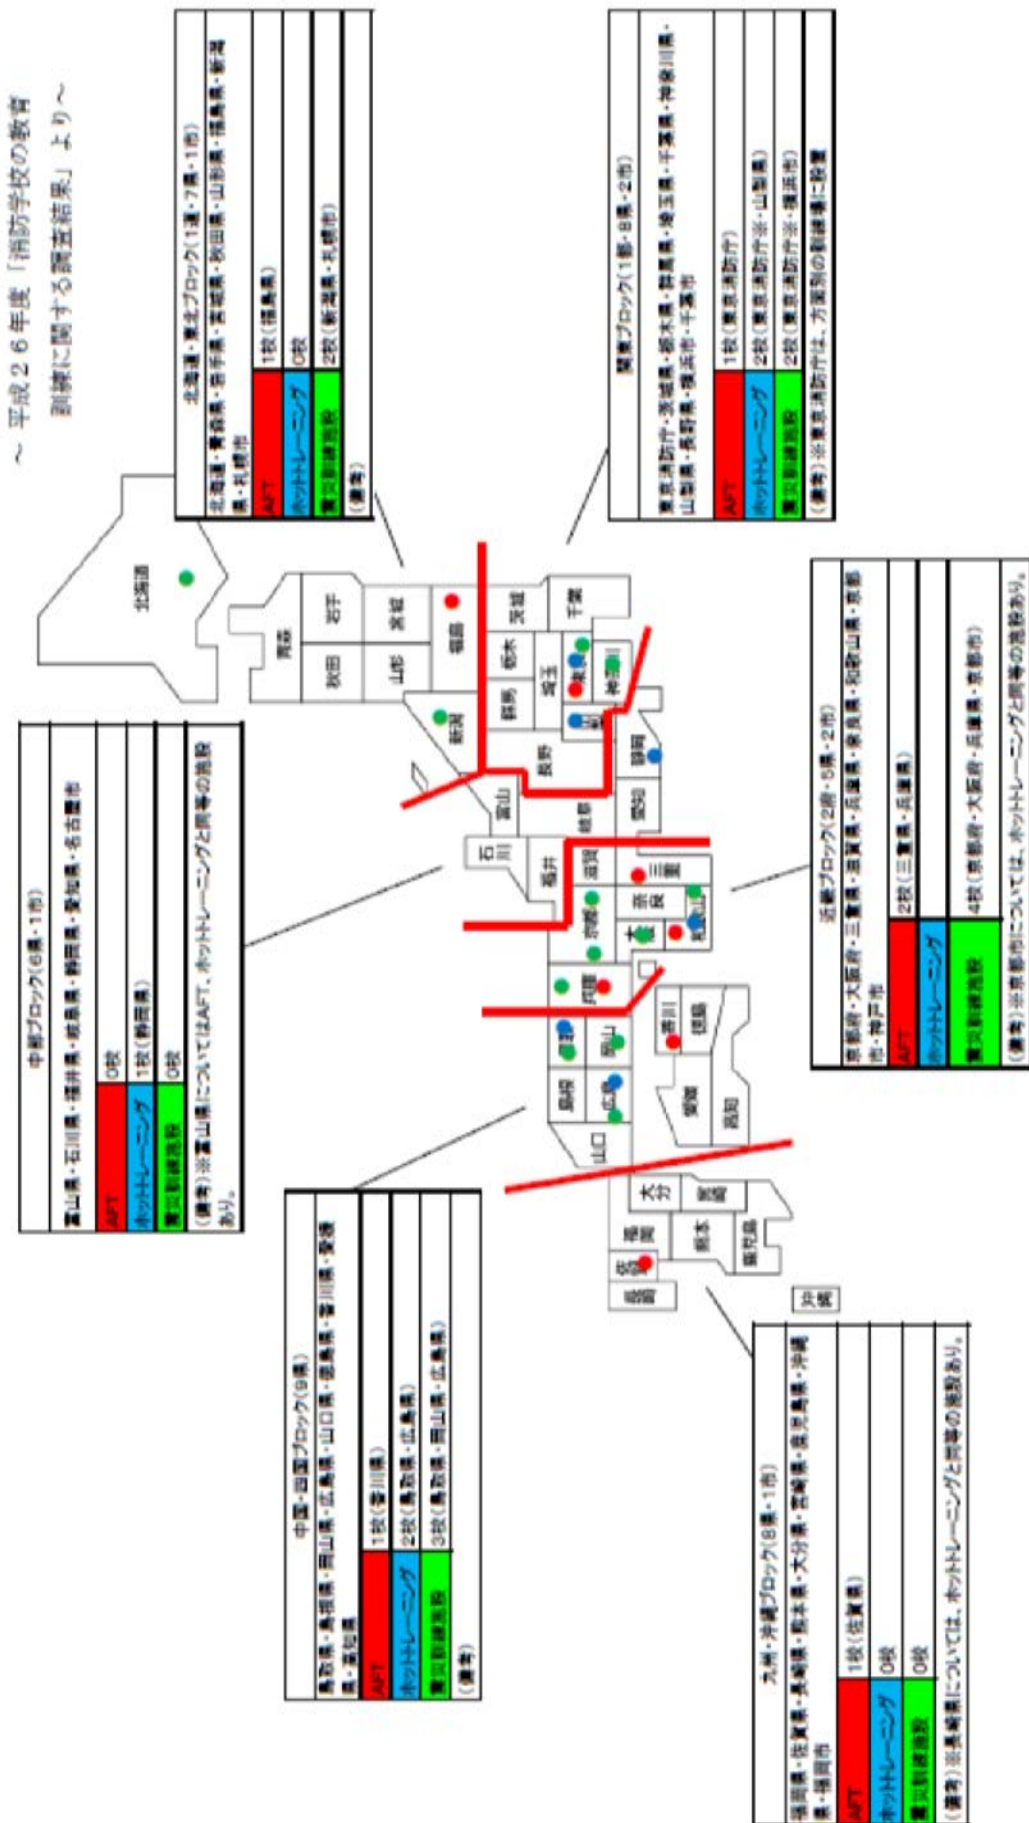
〜 平成２６年度「消防学校の教育訓練に関する調査結果」より〜

北海道・東北ブロック(1道・7県・1市)

北海道・青森県・岩手県・宮城県・秋田県・山形県・福島県・新潟県・札幌市

| AFT | 1校(福島県) |
|---|---|
| ホットトレーニング | 0校 |
| 実火災体験型訓練施設 | 2校(新潟県・札幌市) |
| (備考) | |

関東ブロック(1都・8県・2市)

東京消防庁・茨城県・栃木県・群馬県・埼玉県・千葉県・神奈川県・山梨県・長野県・横浜市・千葉市

| AFT | 1校(東京消防庁) |
|---|---|
| ホットトレーニング | 2校(東京消防庁※・山梨県) |
| 実火災体験型訓練施設 | 2校(東京消防庁※・横浜市) |

(備考)※東京消防庁は、方面別の訓練場に設置

近畿ブロック(2府・5県・2市)

京都府・大阪府・三重県・滋賀県・兵庫県・奈良県・和歌山県・京都市・神戸市

| AFT | 2校(三重県・兵庫県) |
|---|---|
| ホットトレーニング | |
| 実火災体験型訓練施設 | 4校(京都府・大阪府・兵庫県・京都市) |

(備考)※京都市については、ホットトレーニングと同等の施設あり。

中部ブロック(6県・1市)

富山県・石川県・福井県・岐阜県・静岡県・愛知県・名古屋市

| AFT | 0校 |
|---|---|
| ホットトレーニング | 1校(静岡県) |
| 実火災体験型訓練施設 | 0校 |

(備考)※富山県については AFT、ホットトレーニングと同等の施設あり。

中国・四国ブロック(9県)

鳥取県・島根県・岡山県・広島県・山口県・徳島県・香川県・愛媛県・高知県

| AFT | 1校(香川県) |
|---|---|
| ホットトレーニング | 2校(鳥取県・広島県) |
| 実火災体験型訓練施設 | 3校(鳥取県・岡山県・広島県) |
| (備考) | |

九州・沖縄ブロック(8県・1市)

福岡県・佐賀県・長崎県・熊本県・大分県・宮崎県・鹿児島県・沖縄県・福岡市

| AFT | 1校(佐賀県) |
|---|---|
| ホットトレーニング | 0校 |
| 実火災体験型訓練施設 | 0校 |

(備考)※長崎県については、ホットトレーニングと同等の施設あり。

北海道 青森 岩手 秋田 宮城 山形 福島 新潟 茨城 栃木 群馬 埼玉 千葉 東京 神奈川 山梨 長野 静岡 富山 石川 福井 岐阜 愛知 滋賀 三重 京都 奈良 大阪 和歌山 兵庫 鳥取 岡山 島根 広島 山口 香川 徳島 愛媛 高知 福岡 大分 佐賀 長崎 熊本 宮崎 鹿児島 沖縄